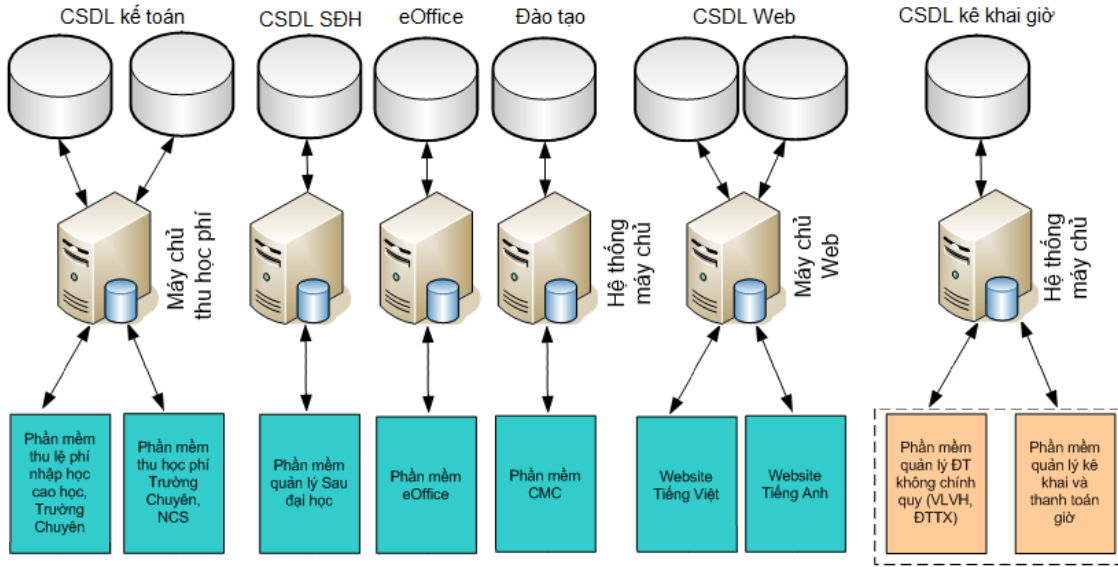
CSDL kế toán

CSDL SĐH

eOffice

Đào tạo

CSDL Web

CSDL kê khai giờ

Máy chủ thu học phí

Hệ thống máy chủ

Máy chủ Web

Hệ thống máy chủ

Phần mềm thu lệ phí nhập học cao học, Trường Chuyên

Phần mềm thu học phí Trường Chuyên, NCS

Phần mềm quản lý Sau đại học

Phần mềm eOffice

Phần mềm CMC

Website Tiếng Việt

Website Tiếng Anh

Phần mềm quản lý ĐT không chính quy (VLVH, ĐTTX)

Phần mềm quản lý kê khai và thanh toán giờ